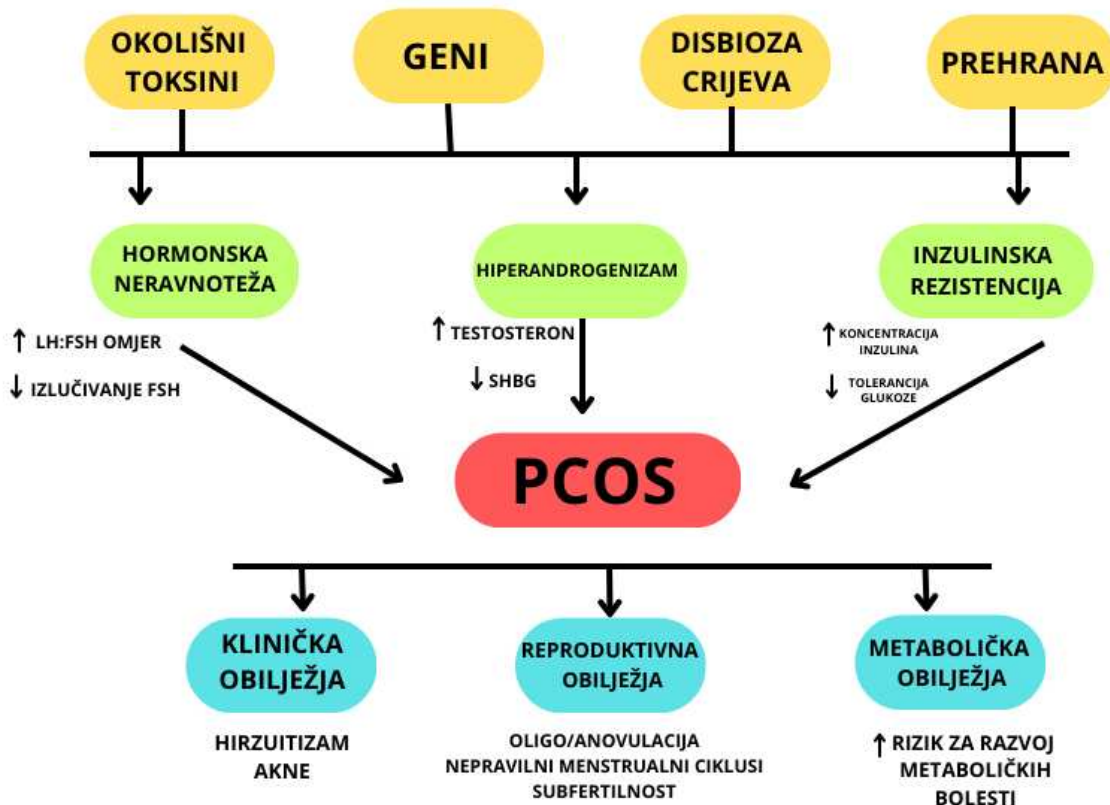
OKOLIŠNI TOKSINI

GENI

DISBIOZA CRIJEVA

PREHRANA

HORMONSKA NERAVNOTEŽA

HIPERANDROGENIZAM

INZULINSKA REZISTENCIJA

↑ LH:FSH OMJER

↓ IZLUČIVANJE FSH

↑ TESTOSTERON

↓ SHBG

↑ KONCENTRACIJA INZULINA

↓ TOLERANCIJA GLUKOZE

PCOS

KLINIČKA OBILJEŽJA

REPRODUKTIVNA OBILJEŽJA

METABOLIČKA OBILJEŽJA

HIRZUITIZAM
AKNE

OLIGO/ANOVULACIJA
NEPRAVILNI MENSTRUALNI CIKLUSI
SUBFERTILNOST

↑ RIZIK ZA RAZVOJ METABOLIČKIH BOLESTI